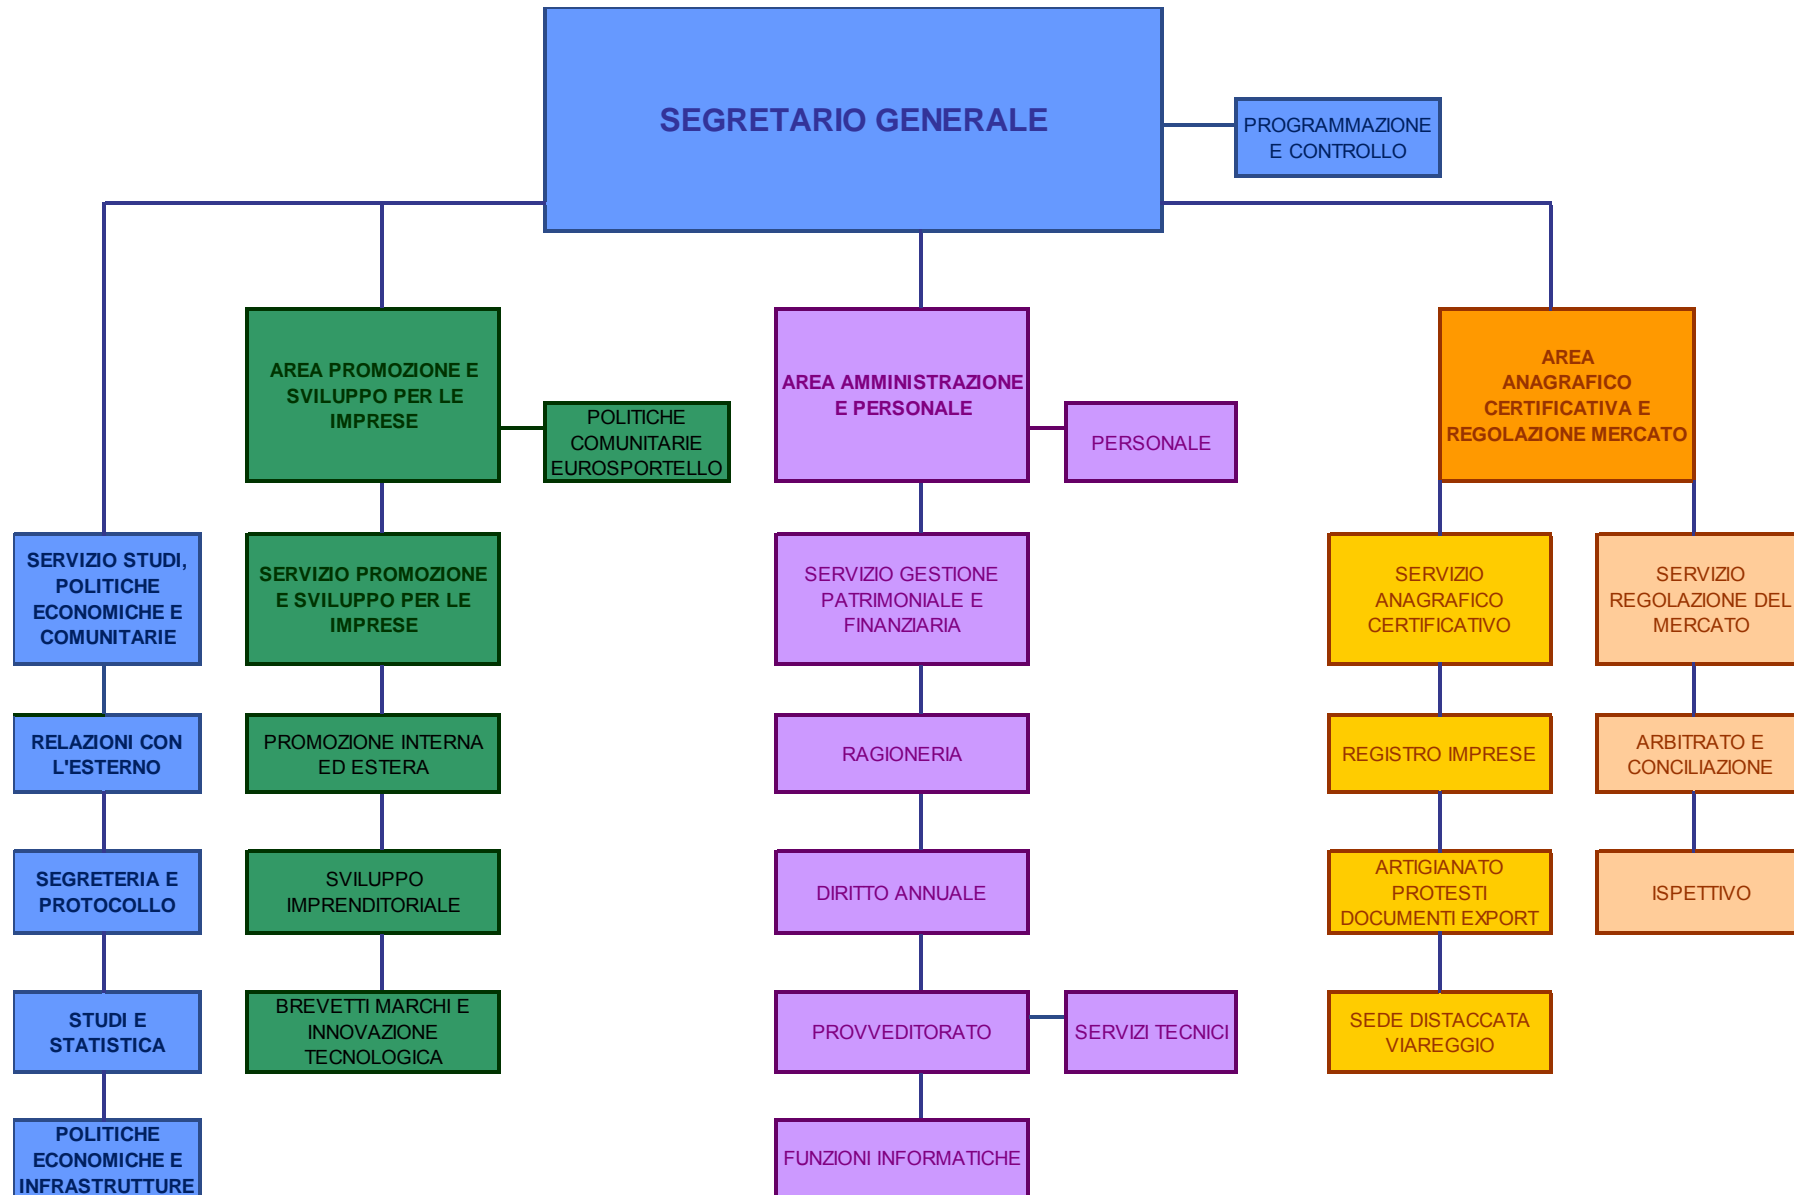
SEGRETARIO GENERALE

PROGRAMMAZIONE E CONTROLLO

AREA PROMOZIONE E SVILUPPO PER LE IMPRESE

POLITICHE COMUNITARIE EUROSPORTELLO

AREA AMMINISTRAZIONE E PERSONALE

PERSONALE

AREA ANAGRAFICO CERTIFICATIVA E REGOLAZIONE MERCATO

SERVIZIO STUDI, POLITICHE ECONOMICHE E COMUNITARIE

RELAZIONI CON L'ESTERNO

SEGRETERIA E PROTOCOLLO

STUDI E STATISTICA

POLITICHE ECONOMICHE E INFRASTRUTTURE

SERVIZIO PROMOZIONE E SVILUPPO PER LE IMPRESE

PROMOZIONE INTERNA ED ESTERA

SVILUPPO IMPRENDITORIALE

BREVETTI MARCHI E INNOVAZIONE TECNOLOGICA

SERVIZIO GESTIONE PATRIMONIALE E FINANZIARIA

RAGIONERIA

DIRITTO ANNUALE

PROVVEDITORATO

SERVIZI TECNICI

FUNZIONI INFORMATICHE

SERVIZIO ANAGRAFICO CERTIFICATIVO

REGISTRO IMPRESE

ARTIGIANATO PROTESTI DOCUMENTI EXPORT

SEDE DISTACCATA VIAREGGIO

SERVIZIO REGOLAZIONE DEL MERCATO

ARBITRATO E CONCILIAZIONE

ISPETTIVO